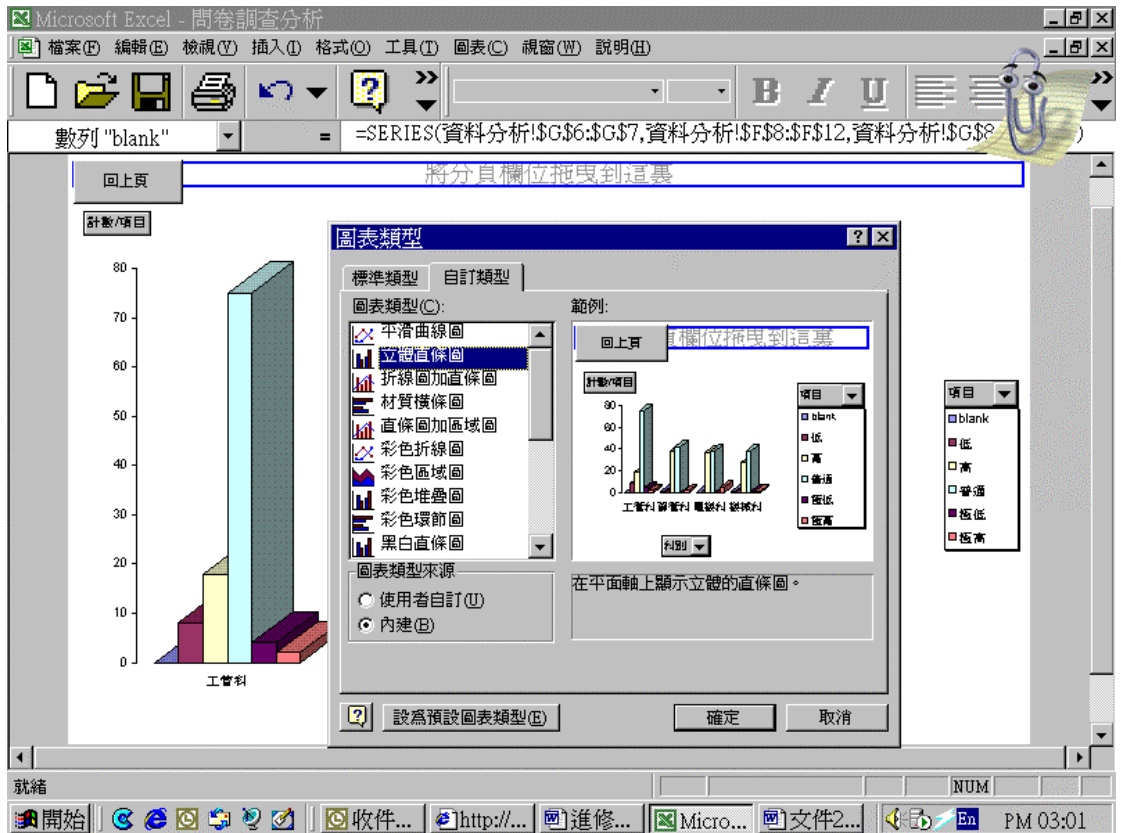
Microsoft Excel - 問卷調查分析

檔案(F) 編輯(E) 檢視(V) 插入(I) 格式(O) 工具(T) 圖表(C) 視窗(W) 說明(H)

B I U

數列 "blank" = =SERIES(資料分析!$G$6:$G$7,資料分析!$F$8:$F$12,資料分析!$G$8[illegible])

回上頁 將分頁欄位拖曳到這裏

計數/項目

80
70
60
50
40
30
20
10
0

工管科

圖表類型

標準類型 自訂類型

圖表類型(C):

平滑曲線圖
立體直條圖
折線圖加直條圖
材質橫條圖
直條圖加區域圖
彩色折線圖
彩色區域圖
彩色堆疊圖
彩色環節圖
黑白直條圖

範例:

回上頁 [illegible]欄位拖曳到這裏

計數/項目

80
60
40
20
0

工管科 資管科 電機科 機械科

項目
blank
低
高
普通
極低
極高

科別

圖表類型來源
使用者自訂(U)
內建(B)

在平面軸上顯示立體的直條圖。

設為預設圖表類型(E) 確定 取消

項目
blank
低
高
普通
極低
極高

就緒 NUM

開始 收件... http://... 進修... Micro... 文件2... En PM 03:01